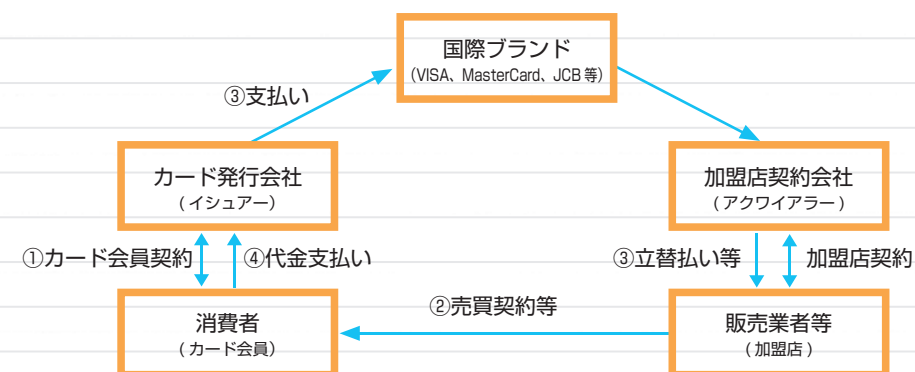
国際ブランド
(VISA、MasterCard、JCB 等)

③支払い

カード発行会社
(イシュアー)

加盟店契約会社
(アクワイアラー)

①カード会員契約

④代金支払い

③立替払い等

加盟店契約

②売買契約等

消費者
(カード会員)

販売業者等
(加盟店)